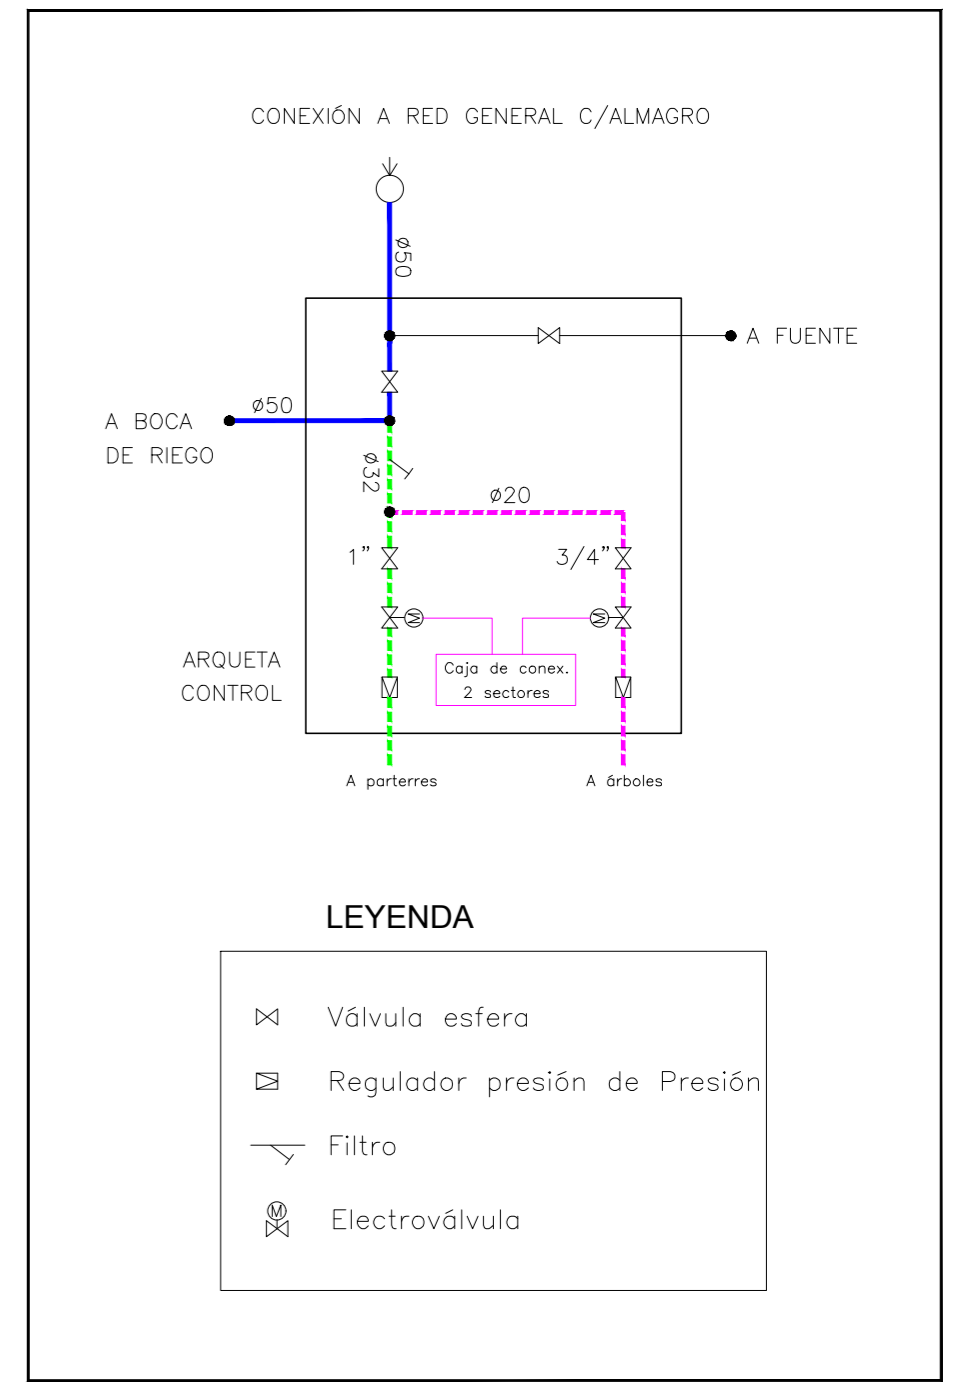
CONEXIÓN A RED GENERAL C/ALMAGRO

ø50

A FUENTE

A BOCA DE RIEGO

ø50

ø32

ø20

1"

3/4"

M

M

Caja de conex. 2 sectores

ARQUETA CONTROL

A parterres

A árboles

LEYENDA

Válvula esfera

Regulador presión de Presión

Filtro

M

Electroválvula